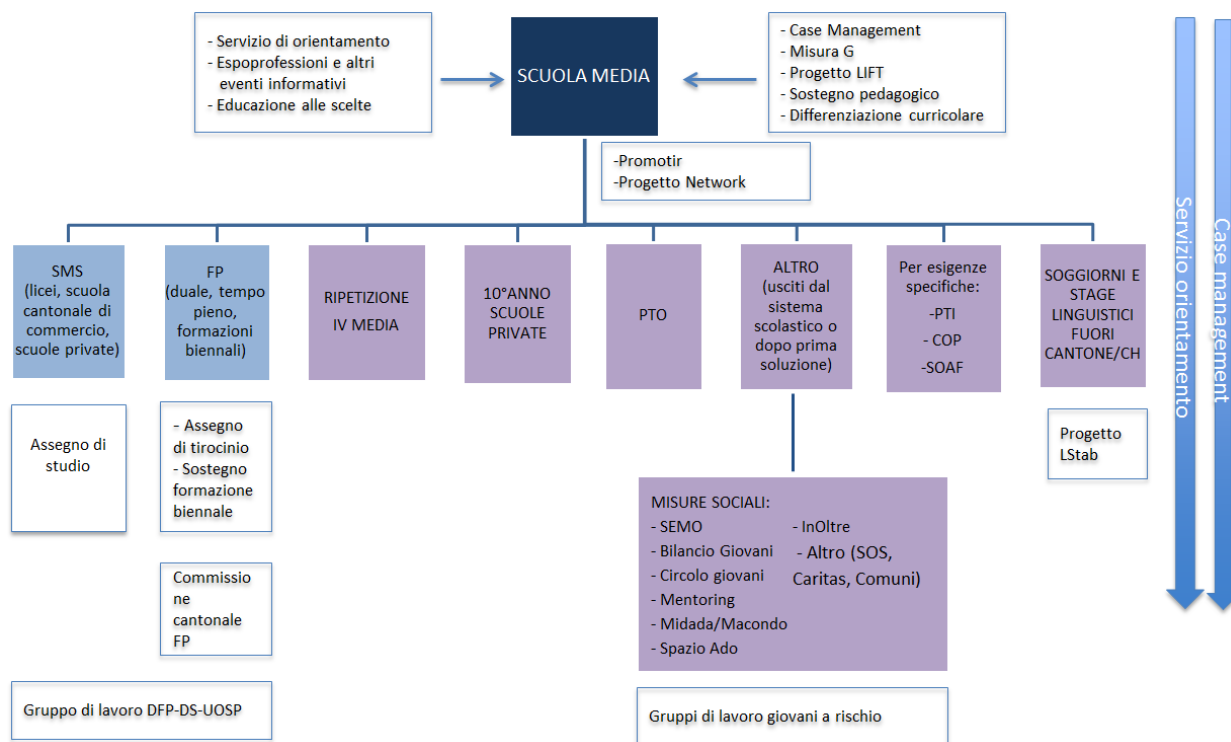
- Servizio di orientamento
- Espoprofessioni e altri eventi informativi
- Educazione alle scelte

SCUOLA MEDIA

- Case Management
- Misura G
- Progetto LIFT
- Sostegno pedagogico
- Differenziazione curricolare

-Promotir
-Progetto Network

SMS (licei, scuola cantonale di commercio, scuole private)

FP (duale, tempo pieno, formazioni biennali)

RIPETIZIONE IV MEDIA

10°ANNO SCUOLE PRIVATE

PTO

ALTRO (usciti dal sistema scolastico o dopo prima soluzione)

Per esigenze specifiche:
-PTI
- COP
-SOAF

SOGGIORNI E STAGE LINGUISTICI FUORI CANTONE/CH

Assegno di studio

- Assegno di tirocinio
- Sostegno formazione biennale

Commissione cantonale FP

Progetto LStab

MISURE SOCIALI:
- SEMO
- Bilancio Giovani
- Circolo giovani
- Mentoring
- Midada/Macondo
- Spazio Ado
- InOltre
- Altro (SOS, Caritas, Comuni)

Gruppo di lavoro DFP-DS-UOSP

Gruppi di lavoro giovani a rischio

Servizio orientamento

Case management